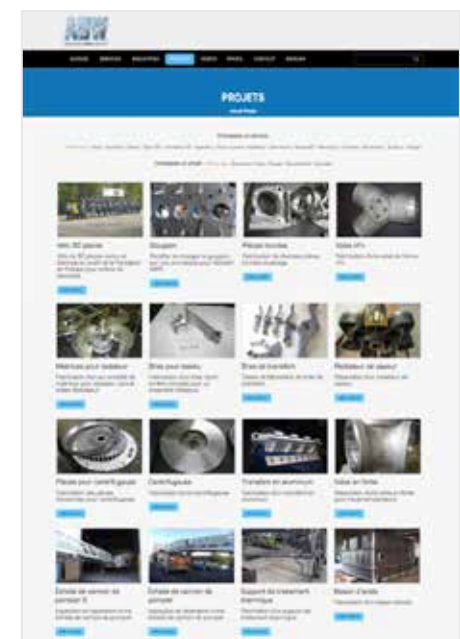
ASW

ACCUEIL SERVICES INDUSTRIES PROJETS VIDEOS OFFRES CONTACT ENGLISH

PROJETS

Accueil Projets

Catégories de services

Catégories de produits

Vélo 3D pièces
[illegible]

Goujon
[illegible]

Pièces tournées
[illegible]

Valve 4"
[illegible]

Matrices pour outillage
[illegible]

Bras pour bateau
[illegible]

Bras de transfert
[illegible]

Piédestal de pompe
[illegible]

Pièces pour centrifugeuse
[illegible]

Centrifugeuse
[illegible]

Transferts en aluminium
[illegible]

Valve en fonte
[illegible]

Échelle de camion de pompier
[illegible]

Échelle de camion de pompier
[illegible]

Support de traitement thermique
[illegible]

Bassin d'acide
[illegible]